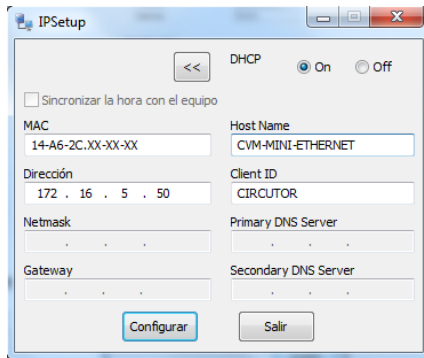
IPSetup

<<

DHCP

On

Off

Sincronizar la hora con el equipo

MAC

14-A6-2C.XX-XX-XX

Host Name

CVM-MINI-ETHERNET

Dirección

172 . 16 . 5 . 50

Client ID

CIRCUTOR

Netmask

. . .

Primary DNS Server

. . .

Gateway

. . .

Secondary DNS Server

. . .

Configurar

Salir